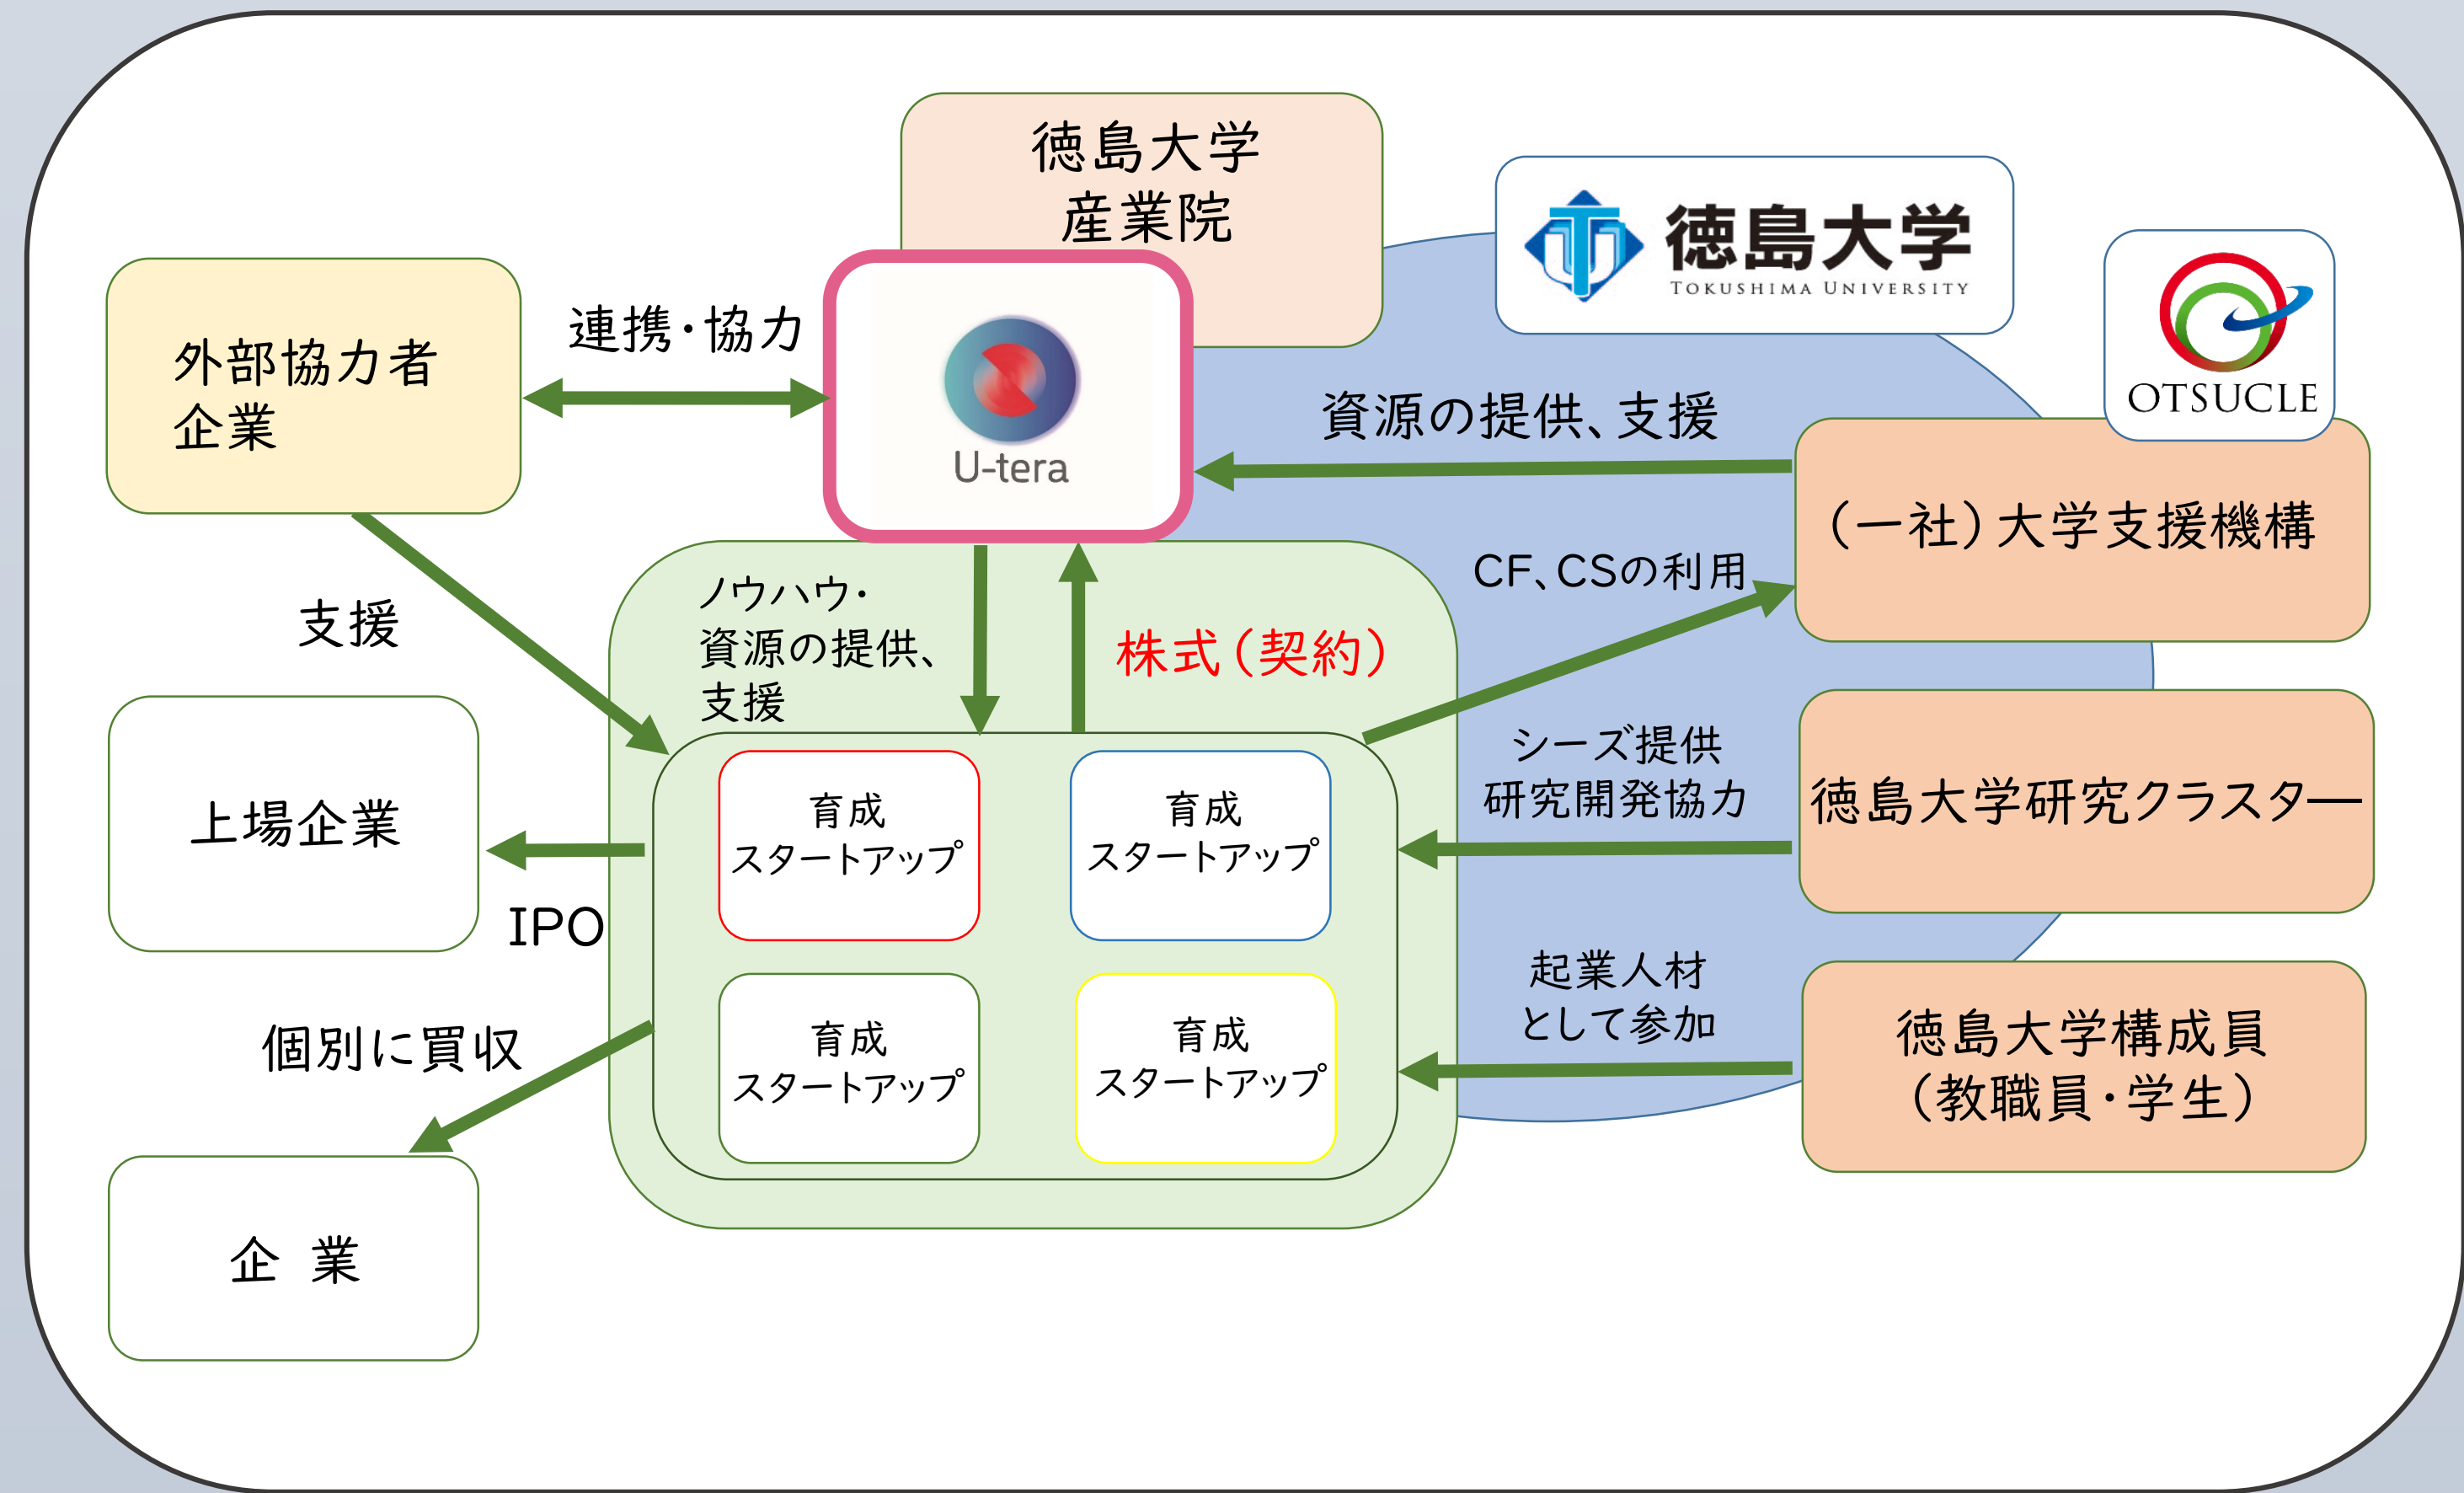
徳島大学
産業院

徳島大学
TOKUSHIMA UNIVERSITY

OTSUCLE

外部協力者
企業

連携・協力

U-tera

資源の提供、支援

(一社)大学支援機構

支援

ノウハウ・
資源の提供、
支援

株式(契約)

CF、CSの利用

上場企業

育成
スタートアップ

育成
スタートアップ

シーズ提供
研究開発協力

徳島大学研究クラスター

IPO

育成
スタートアップ

育成
スタートアップ

起業人材
として参加

徳島大学構成員
(教職員・学生)

個別に買収

企 業